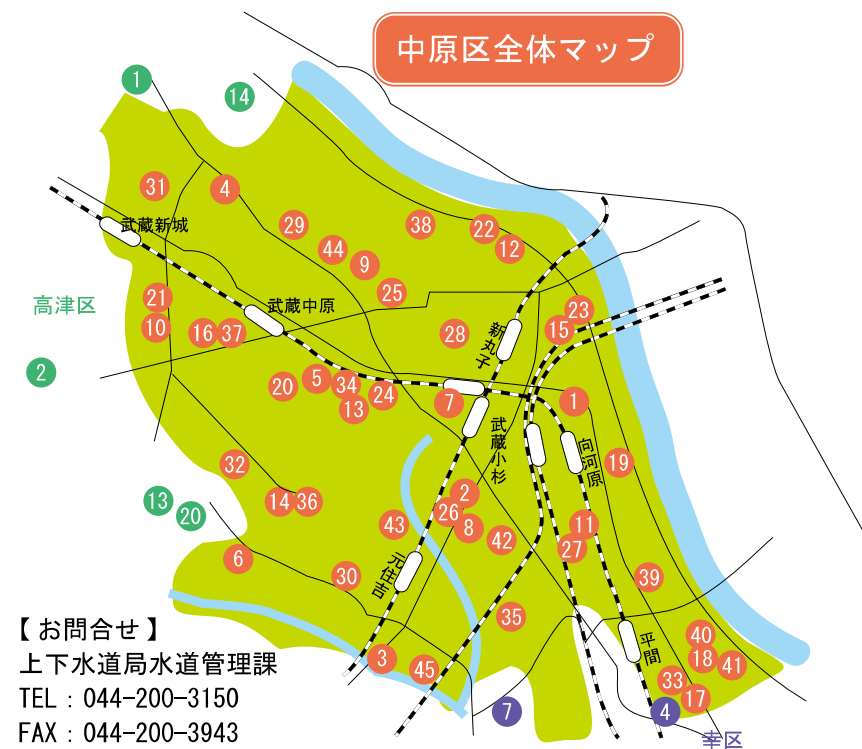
中原区全体マップ

1
14
31
4
29
38
22
12
44
9
25
武蔵新城
武蔵中原
21
10
16
37
28
23
15
新丸子
20
5
34
24
13
7
1
武蔵小杉
向河原
19
32
2
26
8
14
36
43
42
11
27
39
6
30
元住吉
35
40
18
41
33
17
3
45
平間
7
4
高津区
2
13
20
幸区

【お問合せ】
上下水道局水道管理課
TEL：044-200-3150
FAX：044-200-3943